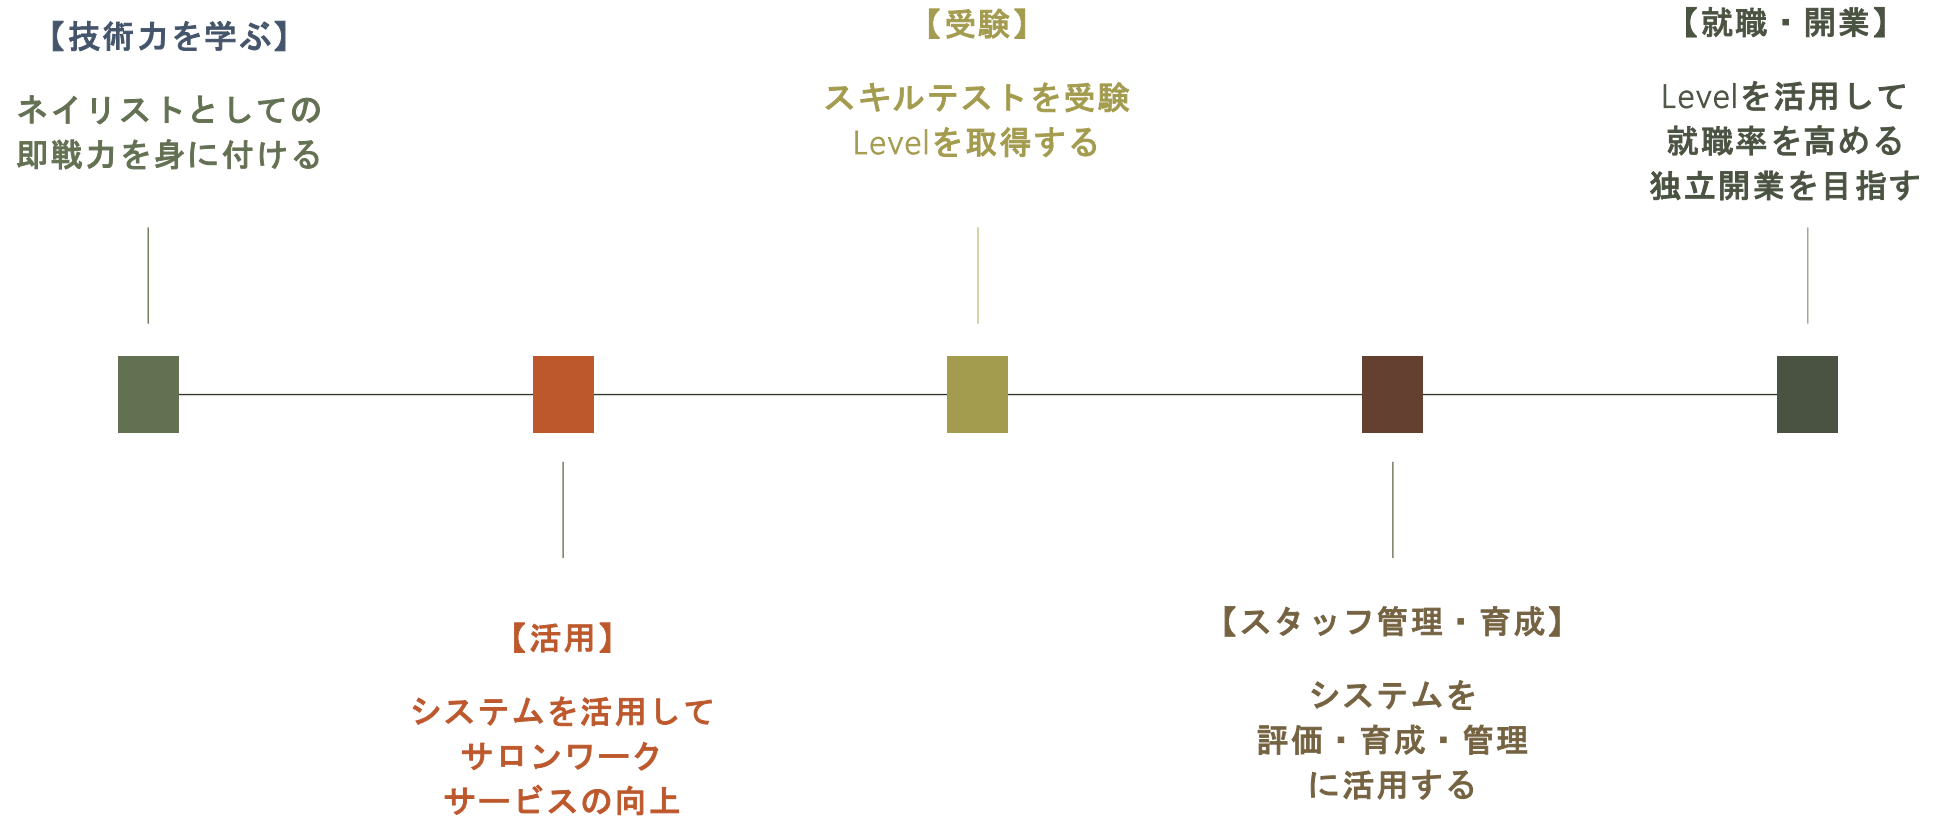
【技術力を学ぶ】

ネイリストとしての
即戦力を身に付ける

【受験】

スキルテストを受験
Levelを取得する

【就職・開業】

Levelを活用して
就職率を高める
独立開業を目指す

【活用】

システムを活用して
サロンワーク
サービスの向上

【スタッフ管理・育成】

システムを
評価・育成・管理
に活用する